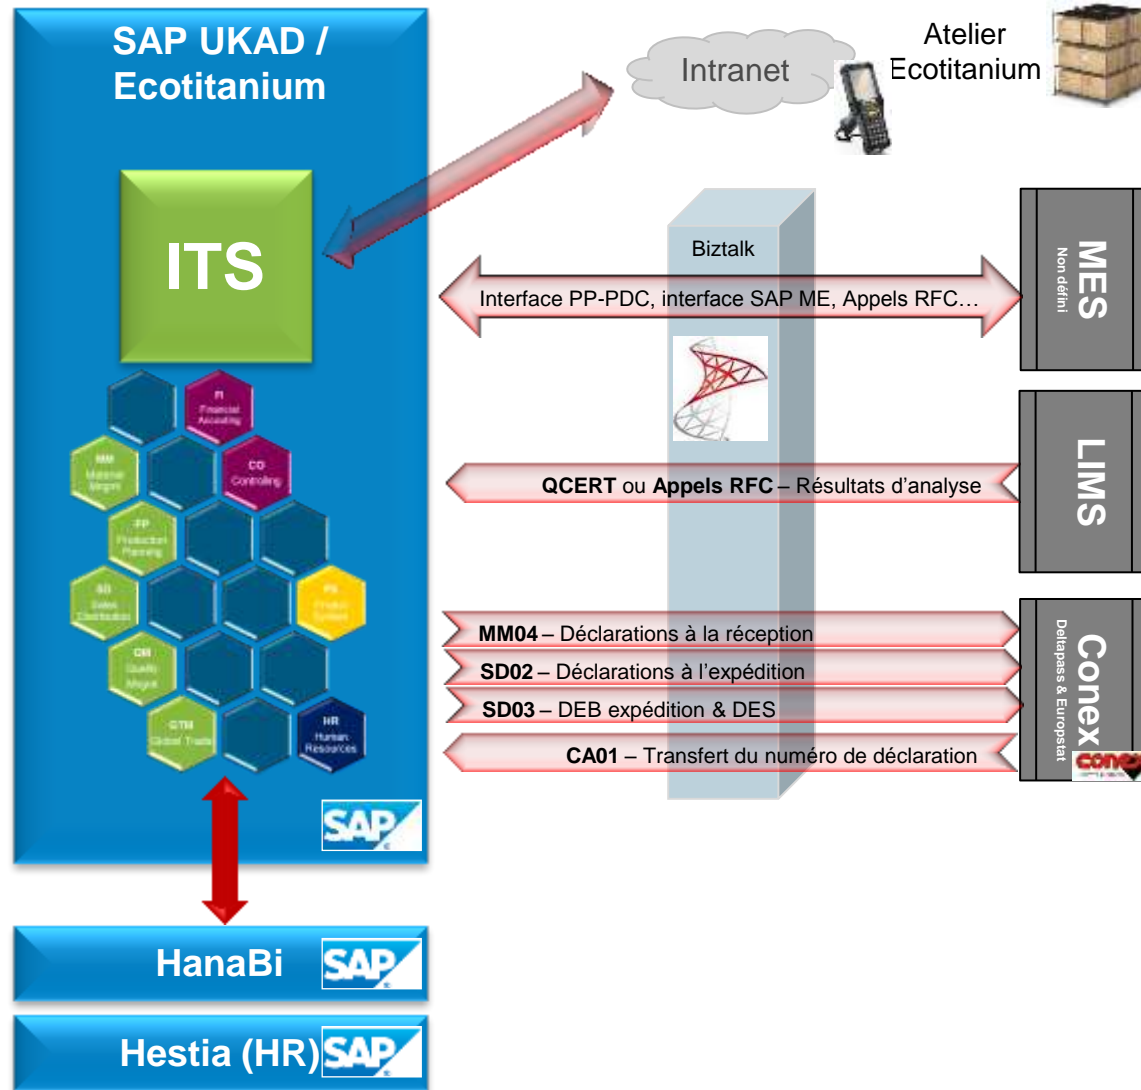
SAP UKAD / Ecotitanium

ITS

FI
Financial Accounting

MM
Material Mngmt

CO
Controlling

PP
Production Planning

SD
Sales Distribution

PS
Project System

QM
Quality Mngmt

GTM
Global Trade

HR
Human Resources

SAP

HanaBi SAP

Hestia (HR) SAP

Intranet

Atelier Ecotitanium

Biztalk

Interface PP-PDC, interface SAP ME, Appels RFC…

MES
Non défini

**QCERT** ou **Appels RFC** – Résultats d'analyse

LIMS

**MM04** – Déclarations à la réception

**SD02** – Déclarations à l'expédition

**SD03** – DEB expédition & DES

**CA01** – Transfert du numéro de déclaration

Conex
Deltapass & Europstat

conex